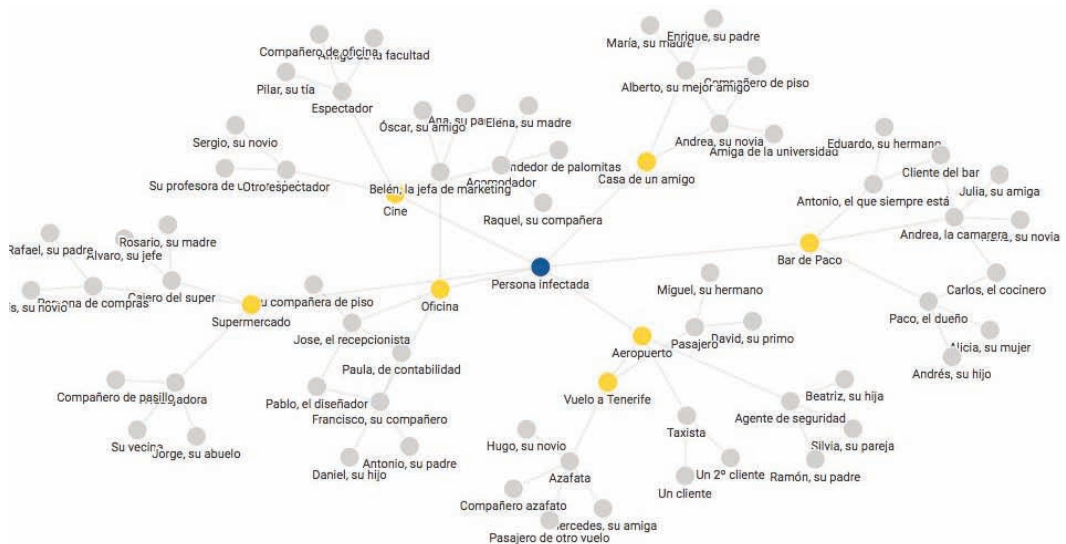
Compañero de oficina
Amigo de su facultad
Pilar, su tía
Espectador
Sergio, su novio
Óscar, su amigo
Ana, su pa
Elena, su madre
Su profesora de
Otro espectador
Belén, la jefa de marketing
Vendedor de palomitas
Acomodador
Cine
Raquel, su compañera
María, su madre
Enrique, su padre
Alberto, su mejor amigo
Compañero de piso
Andrea, su novia
Amiga de la universidad
Casa de un amigo
Eduardo, su hermano
Cliente del bar
Antonio, el que siempre está
Julia, su amiga
Andrea, la camarera
su novia
Bar de Paco
Carlos, el cocinero
Paco, el dueño
Alicia, su mujer
Andrés, su hijo
Rafael, su padre
Alvaro, su jefe
Rosario, su madre
su novio
Persona de compras
Cajero del super
Supermercado
Su compañera de piso
Oficina
Persona infectada
Jose, el recepcionista
Paula, de contabilidad
Pablo, el diseñador
Francisco, su compañero
Antonio, su padre
Daniel, su hijo
Compañero de pasillo
adora
Su vecina
Jorge, su abuelo
Miguel, su hermano
Pasajero
David, su primo
Aeropuerto
Vuelo a Tenerife
Beatriz, su hija
Agente de seguridad
Silvia, su pareja
Ramón, su padre
Taxista
Un 2º cliente
Un cliente
Hugo, su novio
Azafata
Compañero azafato
Mercedes, su amiga
Pasajero de otro vuelo